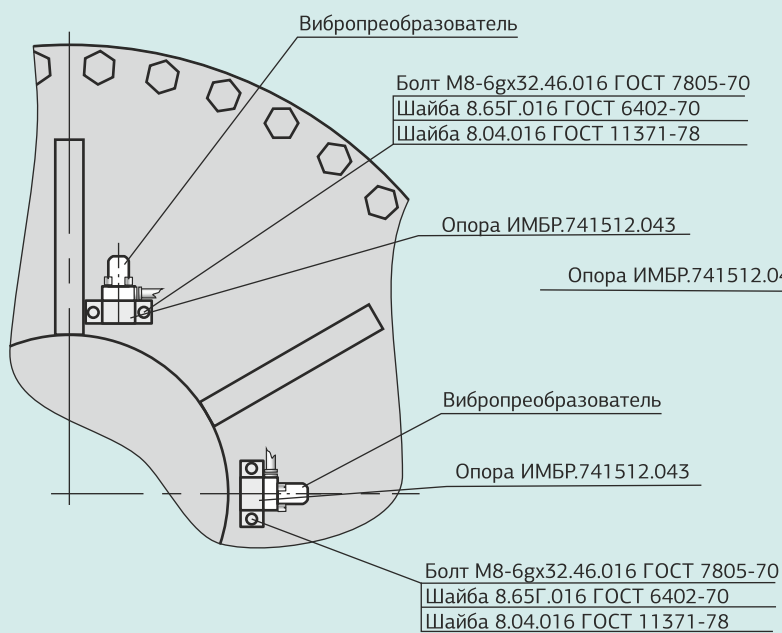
Вибропреобразователь

Болт М8-6gх32.46.016 ГОСТ 7805-70
Шайба 8.65Г.016 ГОСТ 6402-70
Шайба 8.04.016 ГОСТ 11371-78

Опора ИМБР.741512.043

Опора ИМБР.741512.04

Вибропреобразователь

Опора ИМБР.741512.043

Болт М8-6gх32.46.016 ГОСТ 7805-70
Шайба 8.65Г.016 ГОСТ 6402-70
Шайба 8.04.016 ГОСТ 11371-78